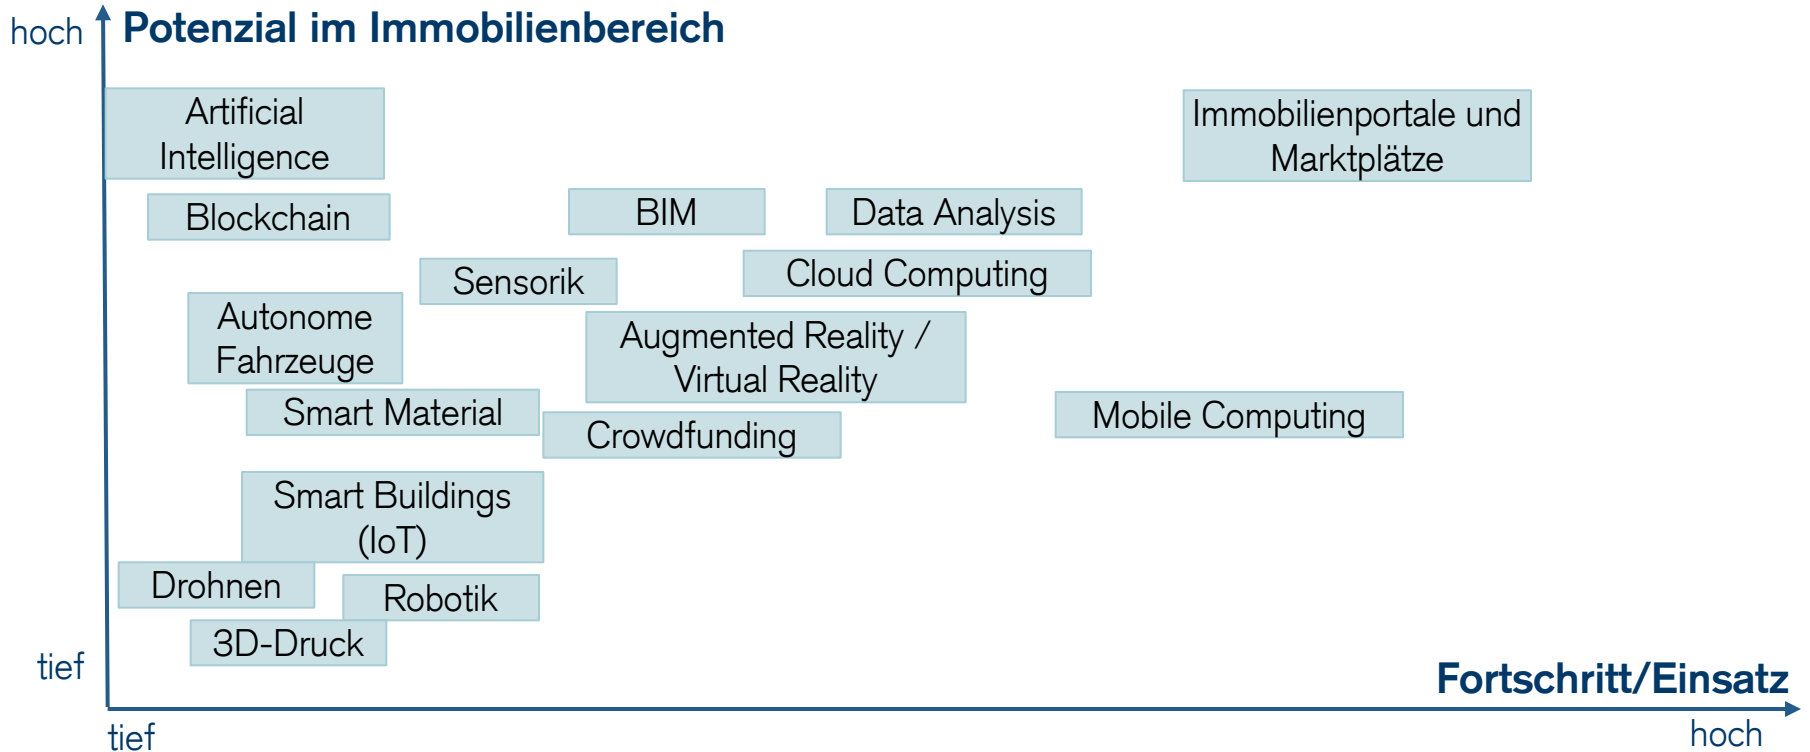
hoch

Potenzial im Immobilienbereich

Artificial Intelligence

Immobilienportale und Marktplätze

Blockchain

BIM

Data Analysis

Sensorik

Cloud Computing

Autonome Fahrzeuge

Augmented Reality / Virtual Reality

Smart Material

Crowdfunding

Mobile Computing

Smart Buildings (IoT)

Drohnen

Robotik

3D-Druck

tief

Fortschritt/Einsatz

tief

hoch